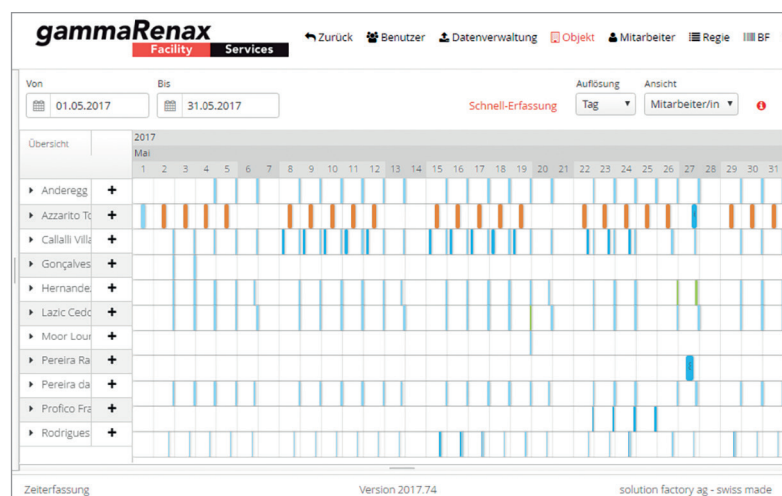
gammaRenax
Facility Services

Zurück Benutzer Datenverwaltung Objekt Mitarbeiter Regie BF

Von
01.05.2017

Bis
31.05.2017

Schnell-Erfassung

Auflösung
Tag

Ansicht
Mitarbeiter/in

Übersicht

2017
Mai
1 2 3 4 5 6 7 8 9 10 11 12 13 14 15 16 17 18 19 20 21 22 23 24 25 26 27 28 29 30 31

Anderegg +
Azzarito To +
Callalli Villa +
Gonçalves +
Hernande. +
Lazic Cedo +
Moor Lour +
Pereira Ra +
Pereira da +
Profico Fra +
Rodrigues +

Zeiterfassung

Version 2017.74

solution factory ag - swiss made